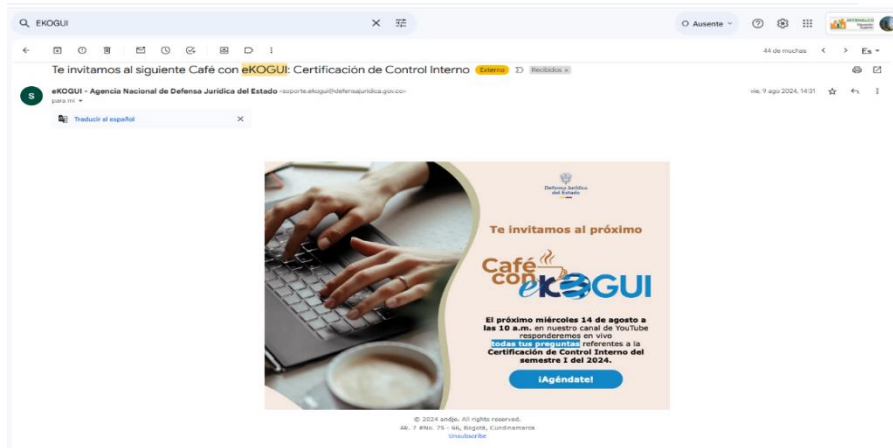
EKOGUI

Ausente

44 de muchos

Es

Te invitamos al siguiente Café con eKOGUI: Certificación de Control Interno Externo Recibidos ×

eKOGUI - Agencia Nacional de Defensa Jurídica del Estado <soporte.ekogui@defensajuridica.gov.co>
para mí

vie, 9 ago 2024, 14:31

Traducir al español

Defensa Jurídica del Estado

Te invitamos al próximo

Café con eKOGUI

El próximo miércoles 14 de agosto a las 10 a.m. en nuestro canal de YouTube responderemos en vivo todas tus preguntas referentes a la Certificación de Control Interno del semestre I del 2024.

¡Agéndate!

© 2024 andje. All rights reserved.
Ak. 7 #No. 75 - 66, Bogotá, Cundinamarca
Unsubscribe